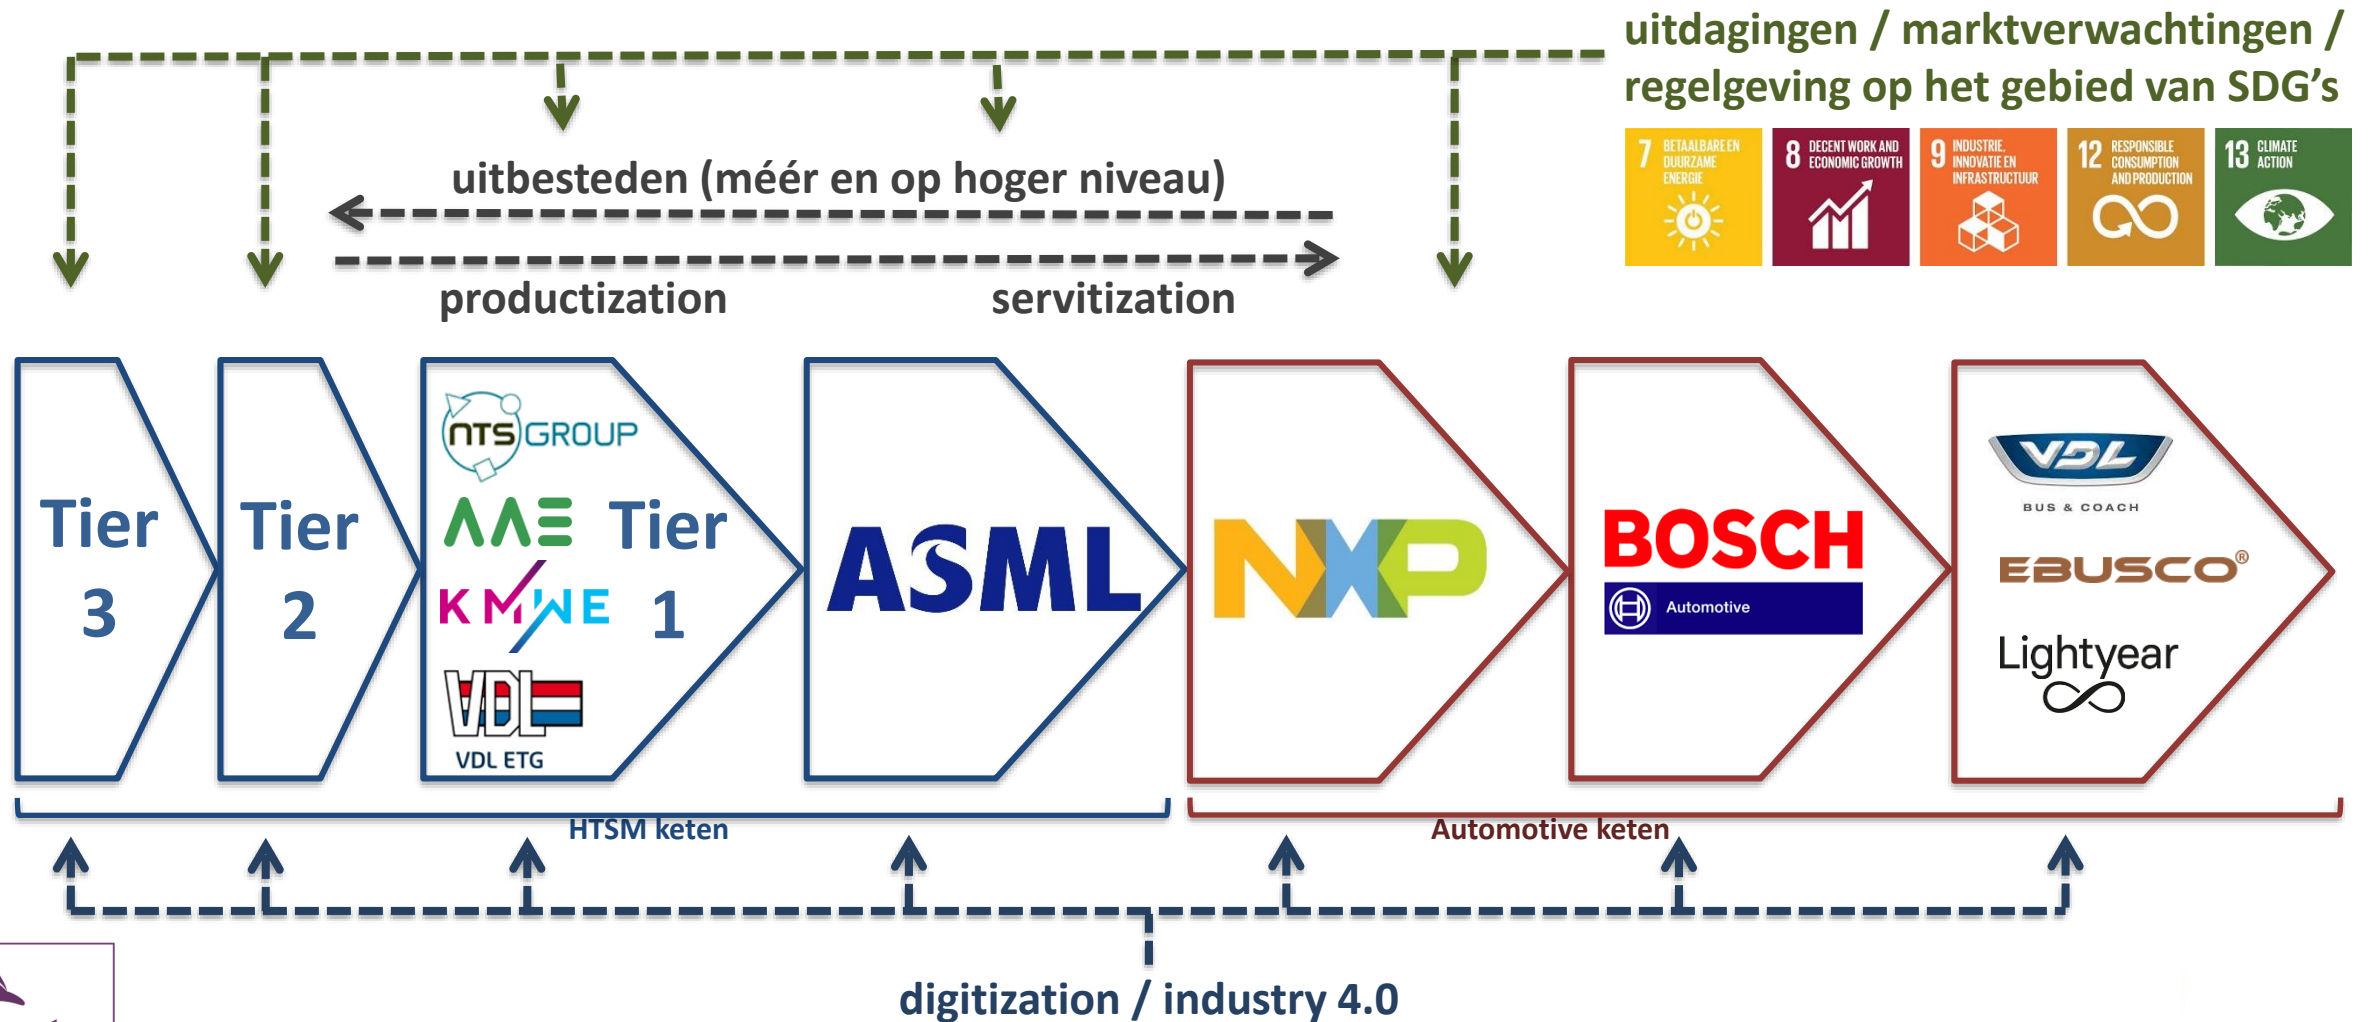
uitdagingen / marktverwachtingen / regelgeving op het gebied van SDG's

7 BETAALBARE EN DUURZAME ENERGIE

8 DECENT WORK AND ECONOMIC GROWTH

9 INDUSTRIE, INNOVATIE EN INFRASTRUCTUUR

12 RESPONSIBLE CONSUMPTION AND PRODUCTION

13 CLIMATE ACTION

uitbesteden (méér en op hoger niveau)

productization

servitization

Tier 3

Tier 2

NTS GROUP

AAE

Tier 1

KMWE

VDL

VDL ETG

ASML

NXP

BOSCH

Automotive

VDL

BUS & COACH

EBUSCO®

Lightyear

HTSM keten

Automotive keten

digitization / industry 4.0